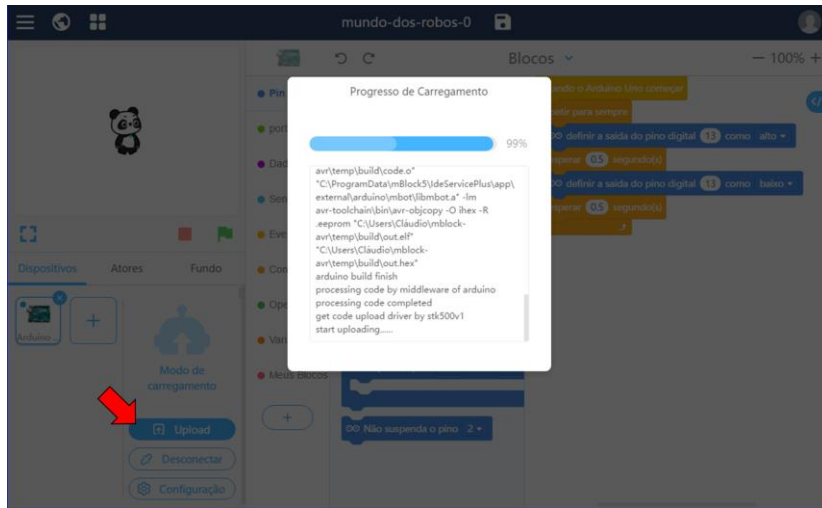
mundo-dos-robos-0

Blocos

— 100% +

Pin

port

Dad

Sen

Eve

Con

Ope

Vari

Meus Blocos

Progresso de Carregamento

99%

avr\temp\build\code.o" "C:\ProgramData\mBlock5\IdeServicePlus\app\external\arduino\mbot\libmbot.a" -lm avr-toolchain\bin\avr-objcopy -O ihex -R .eeprom "C:\Users\Cláudio\mblock-avr\temp\build\out.elf" "C:\Users\Cláudio\mblock-avr\temp\build\out.hex"
arduino build finish
processing code by middleware of arduino
processing code completed
get code upload driver by stk500v1
start uploading......

ando o Arduino Uno começar

pete para sempre

definir a saída do pino digital 13 como alto

sperar 0.5 segundo(s)

definir a saída do pino digital 13 como baixo

sperar 0.5 segundo(s)

Não suspenda o pino 2

Dispositivos

Atores

Fundo

Arduino...

Modo de carregamento

Upload

Desconectar

Configuração